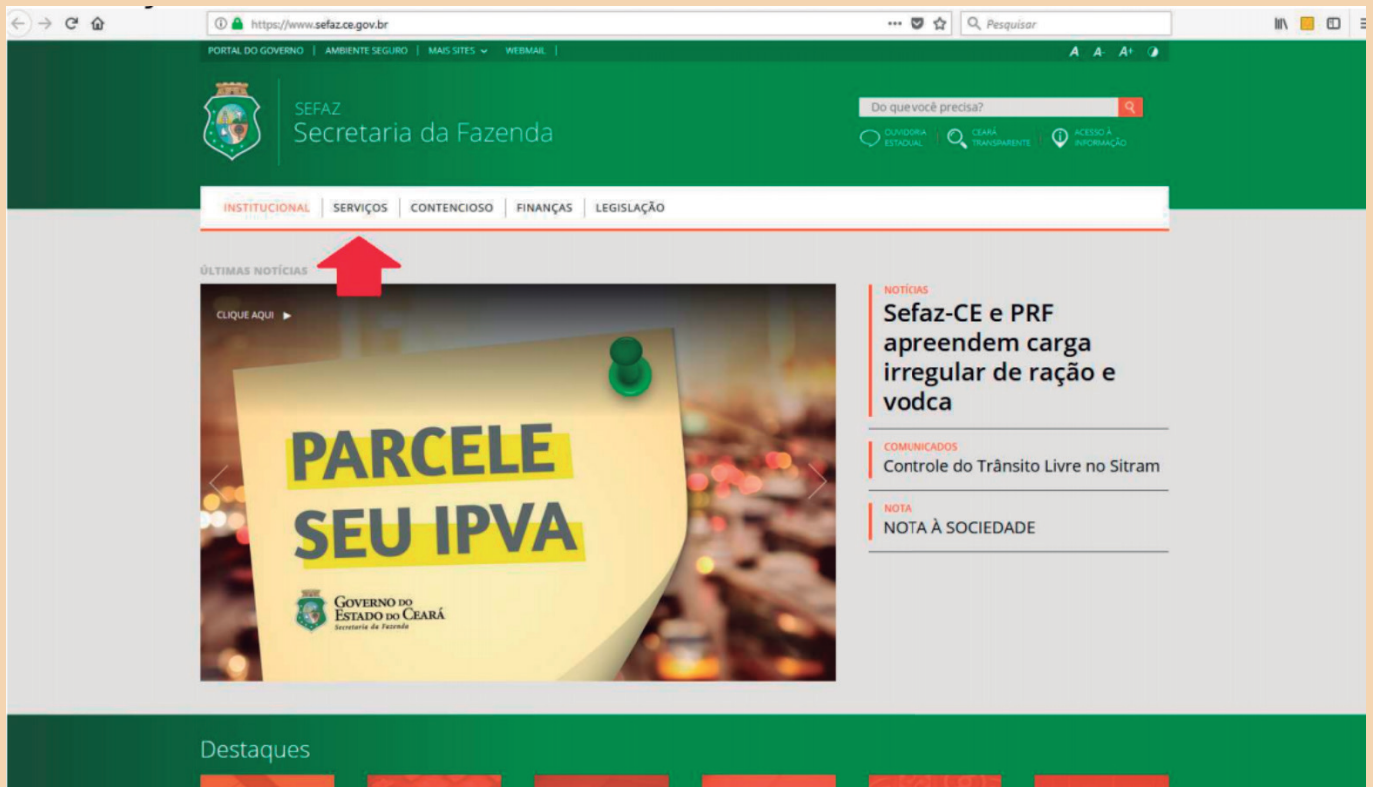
https://www.sefaz.ce.gov.br

Pesquisar

PORTAL DO GOVERNO | AMBIENTE SEGURO | MAIS SITES | WEBMAIL |

A A- A+

SEFAZ
Secretaria da Fazenda

Do que você precisa?

OUVIDORIA ESTADUAL

CEARÁ TRANSPARENTE

ACESSO À INFORMAÇÃO

INSTITUCIONAL | SERVIÇOS | CONTENCIOSO | FINANÇAS | LEGISLAÇÃO

ÚLTIMAS NOTÍCIAS

CLIQUE AQUI ▶

PARCELE SEU IPVA

Governo do Estado do Ceará
Secretaria da Fazenda

NOTÍCIAS
Sefaz-CE e PRF apreendem carga irregular de ração e vodca

COMUNICADOS
Controle do Trânsito Livre no Sitram

NOTA
NOTA À SOCIEDADE

Destaques